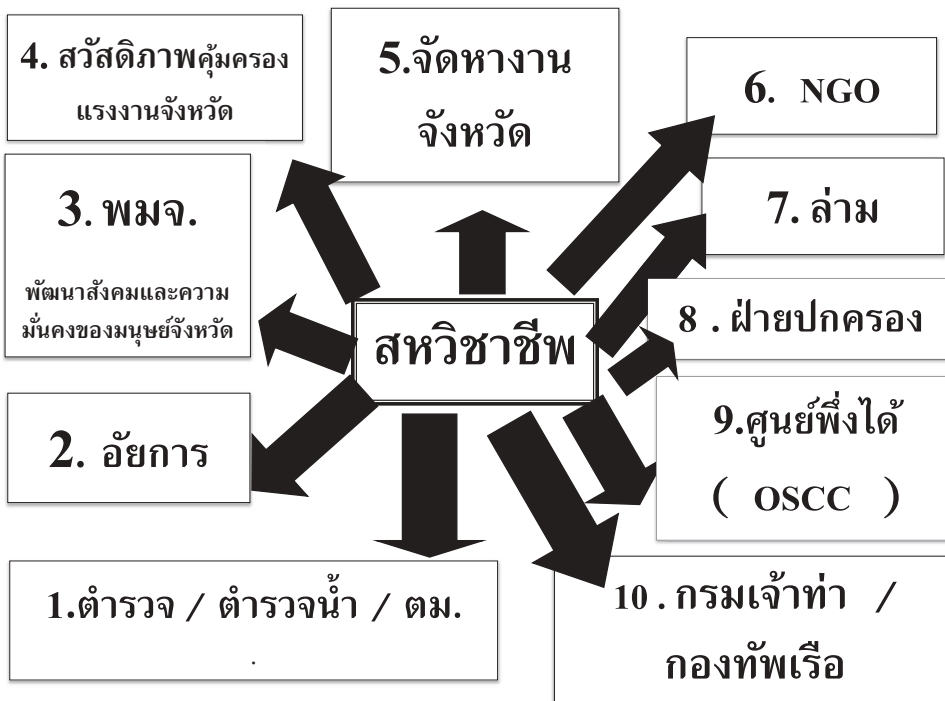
4. สวัสดิภาพคุ้มครองแรงงานจังหวัด

5.จัดหางานจังหวัด

6. NGO

3. พมจ.

พัฒนาสังคมและความมั่นคงของมนุษย์จังหวัด

7. ล่าม

สหวิชาชีพ

8 . ฝ่ายปกครอง

2. อัยการ

9.ศูนย์พึ่งได้ ( OSCC )

1.ตำรวจ / ตำรวจน้ำ / ตม.
.

10 . กรมเจ้าท่า / กองทัพเรือ